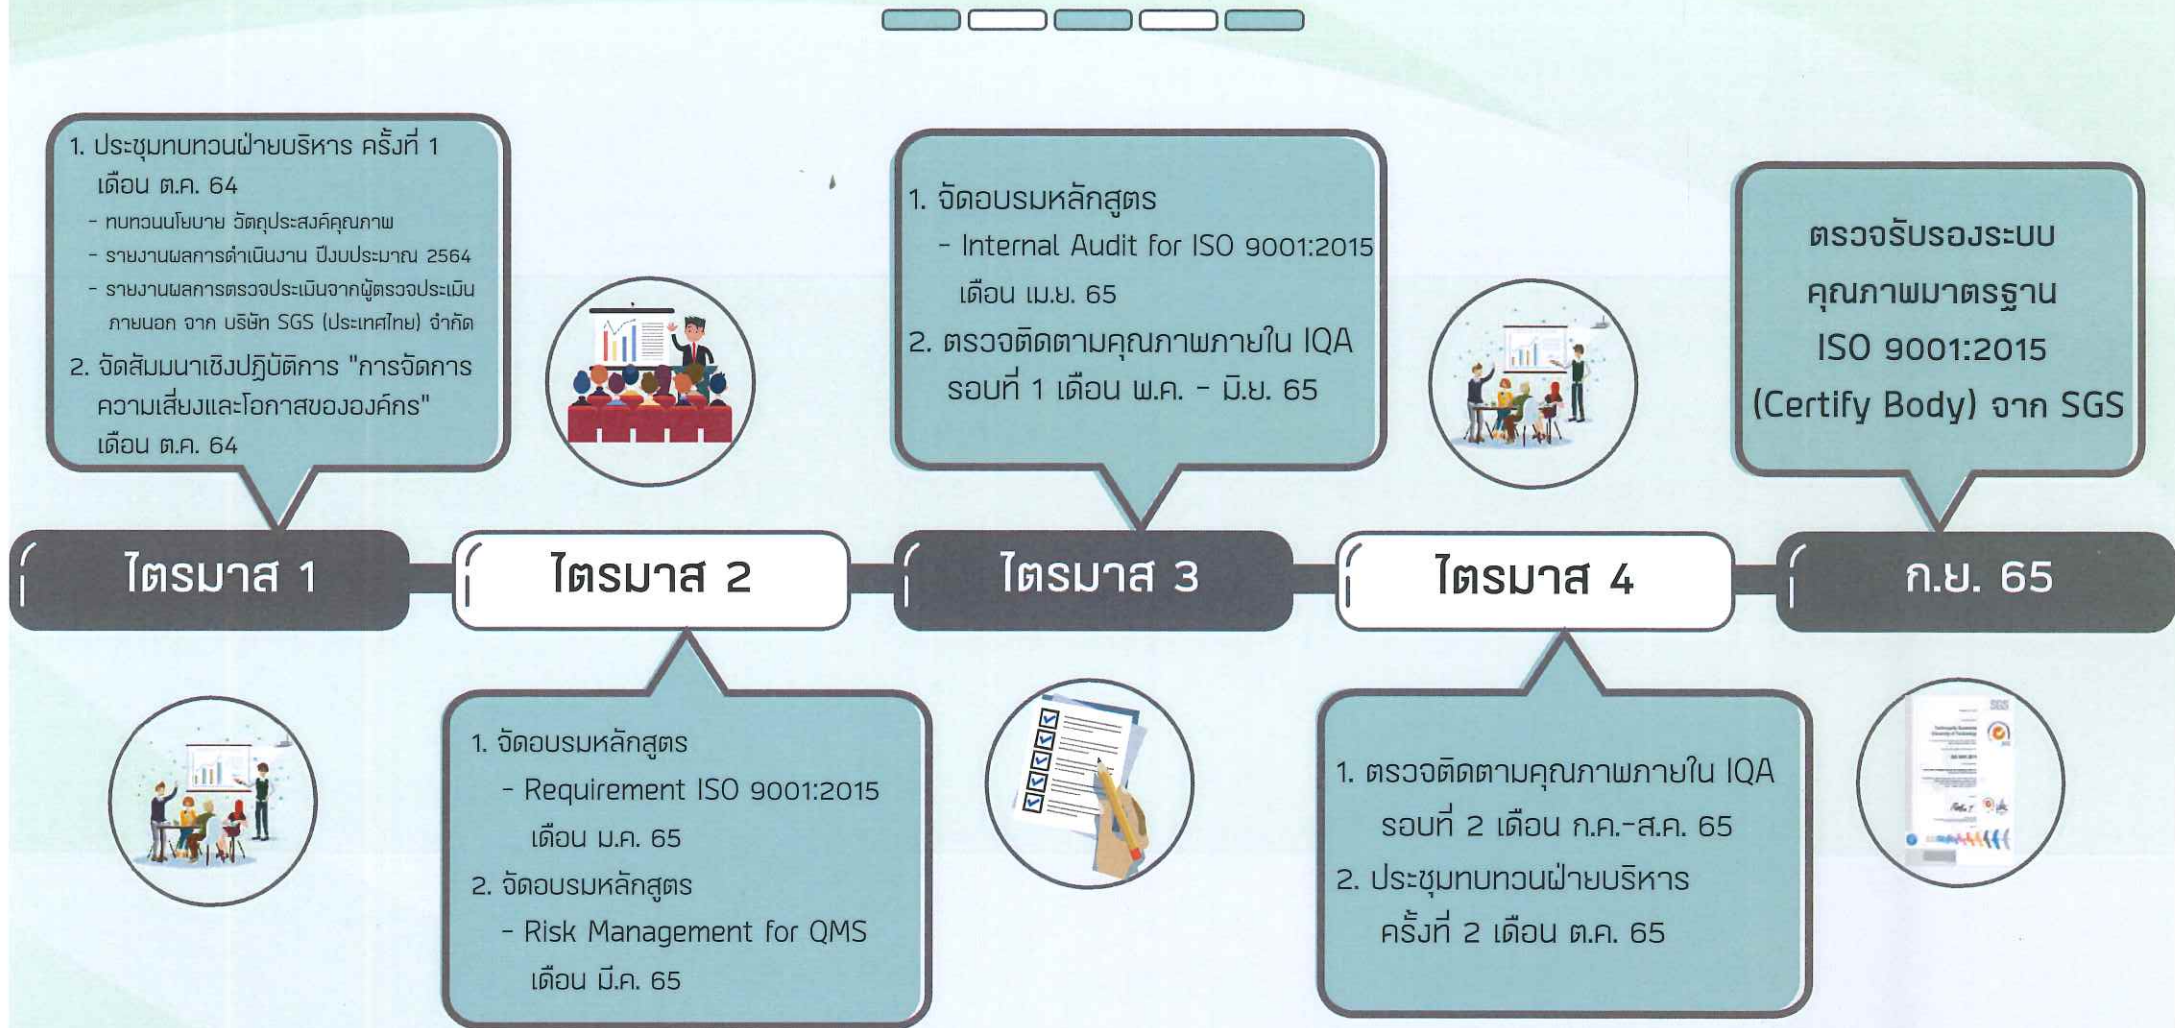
1. ประชุมทบทวนฝ่ายบริหาร ครั้งที่ 1 เดือน ต.ค. 64
- ทบทวนนโยบาย วัตถุประสงค์คุณภาพ
- รายงานผลการดำเนินงาน ปีงบประมาณ 2564
- รายงานผลการตรวจประเมินจากผู้ตรวจประเมินภายนอก จาก บริษัท SGS (ประเทศไทย) จำกัด
2. จัดสัมมนาเชิงปฏิบัติการ "การจัดการความเสี่ยงและโอกาสขององค์กร" เดือน ต.ค. 64

1. จัดอบรมหลักสูตร
- Internal Audit for ISO 9001:2015 เดือน เม.ย. 65
2. ตรวจติดตามคุณภาพภายใน IQA รอบที่ 1 เดือน พ.ค. - มิ.ย. 65

ตรวจรับรองระบบคุณภาพมาตรฐาน ISO 9001:2015 (Certify Body) จาก SGS

ไตรมาส 1

ไตรมาส 2

ไตรมาส 3

ไตรมาส 4

ก.ย. 65

1. จัดอบรมหลักสูตร
- Requirement ISO 9001:2015 เดือน ม.ค. 65
2. จัดอบรมหลักสูตร
- Risk Management for QMS เดือน มี.ค. 65

1. ตรวจติดตามคุณภาพภายใน IQA รอบที่ 2 เดือน ก.ค.-ส.ค. 65
2. ประชุมทบทวนฝ่ายบริหาร ครั้งที่ 2 เดือน ต.ค. 65